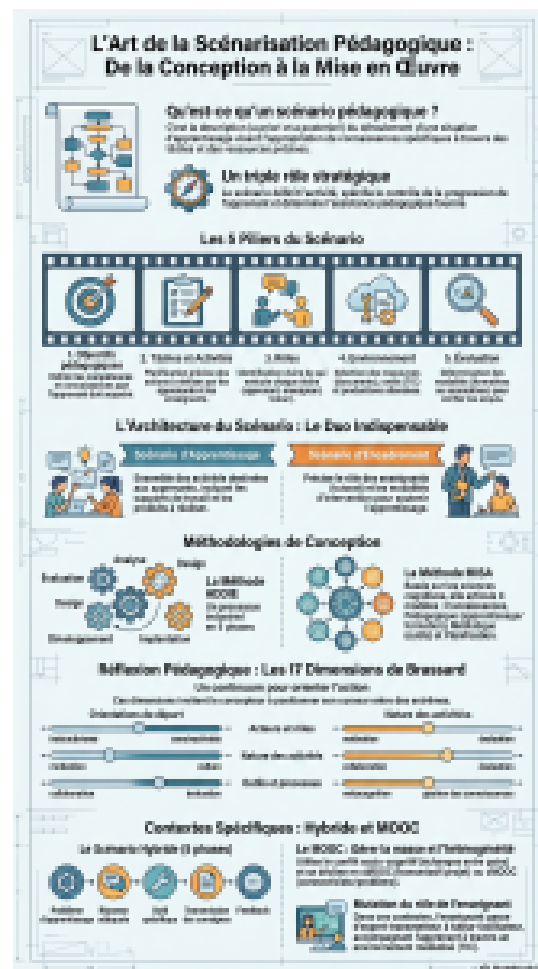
L'Art de la Scénarisation Pédagogique : De la Conception à la Mise en Œuvre

Qu'est-ce qu'un scénario pédagogique ?

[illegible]

Un triple rôle stratégique

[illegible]

Les 5 Piliers du Scénario

1. Objectifs pédagogiques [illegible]

2. Tâches et Activités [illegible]

3. Rôles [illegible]

4. Environnement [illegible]

5. Évaluation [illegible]

L'Architecture du Scénario : Le Duo Indispensable

Scénario d'Apprentissage

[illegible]

Scénario d'Encadrement

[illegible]

Méthodologies de Conception

Analyse

Design

Évaluation

Design

Développement

Implantation

La Méthode ADDIE

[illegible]

La Méthode MISA

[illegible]

Réflexion Pédagogique : Les 17 Dimensions de Brassard

Un continuum pour orienter l'action

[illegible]

Orientation du départ

Nature des activités

Acteurs et rôles

Nature des activités

Guidance / processus

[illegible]

Contextes Spécifiques : Hybride et MOOC

Le Scénario Hybride (5 phases)

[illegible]

Le MOOC : Gérer la masse et l'hétérogénéité

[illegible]

Évolution du rôle de l'enseignant

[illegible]